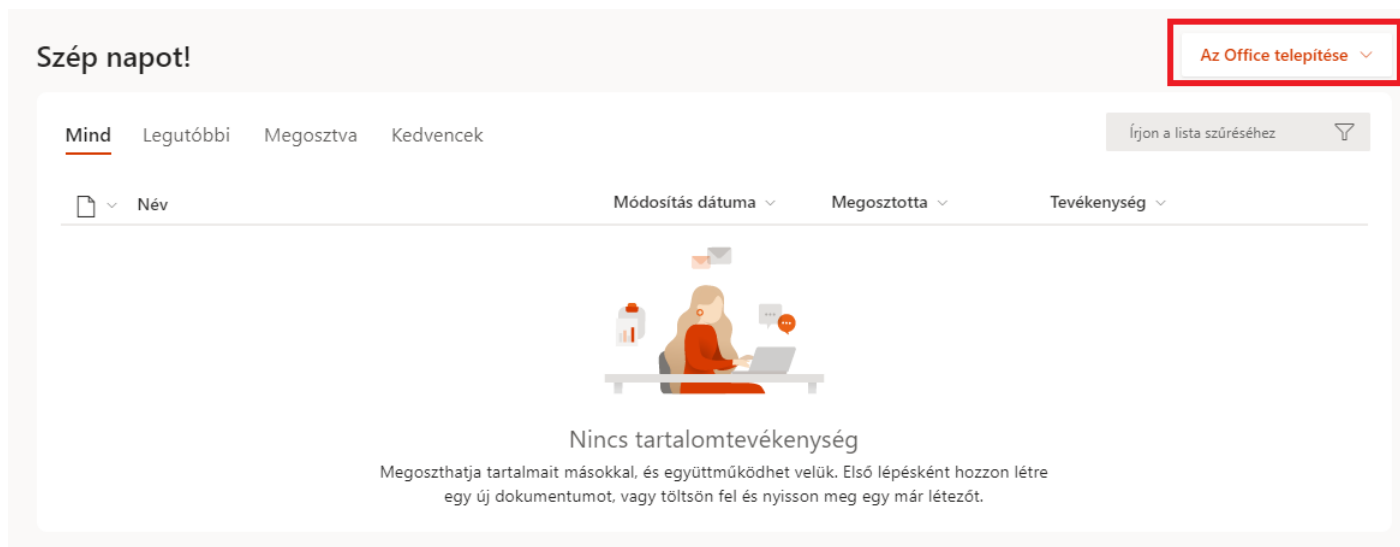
Szép napot!

Az Office telepítése

Mind Legutóbbi Megosztva Kedvencek

Írjon a lista szűréséhez

Név

Módosítás dátuma

Megosztotta

Tevékenység

Nincs tartalomtevékenység

Megoszthatja tartalmait másokkal, és együttműködhet velük. Első lépésként hozzon létre egy új dokumentumot, vagy töltsön fel és nyisson meg egy már létezőt.